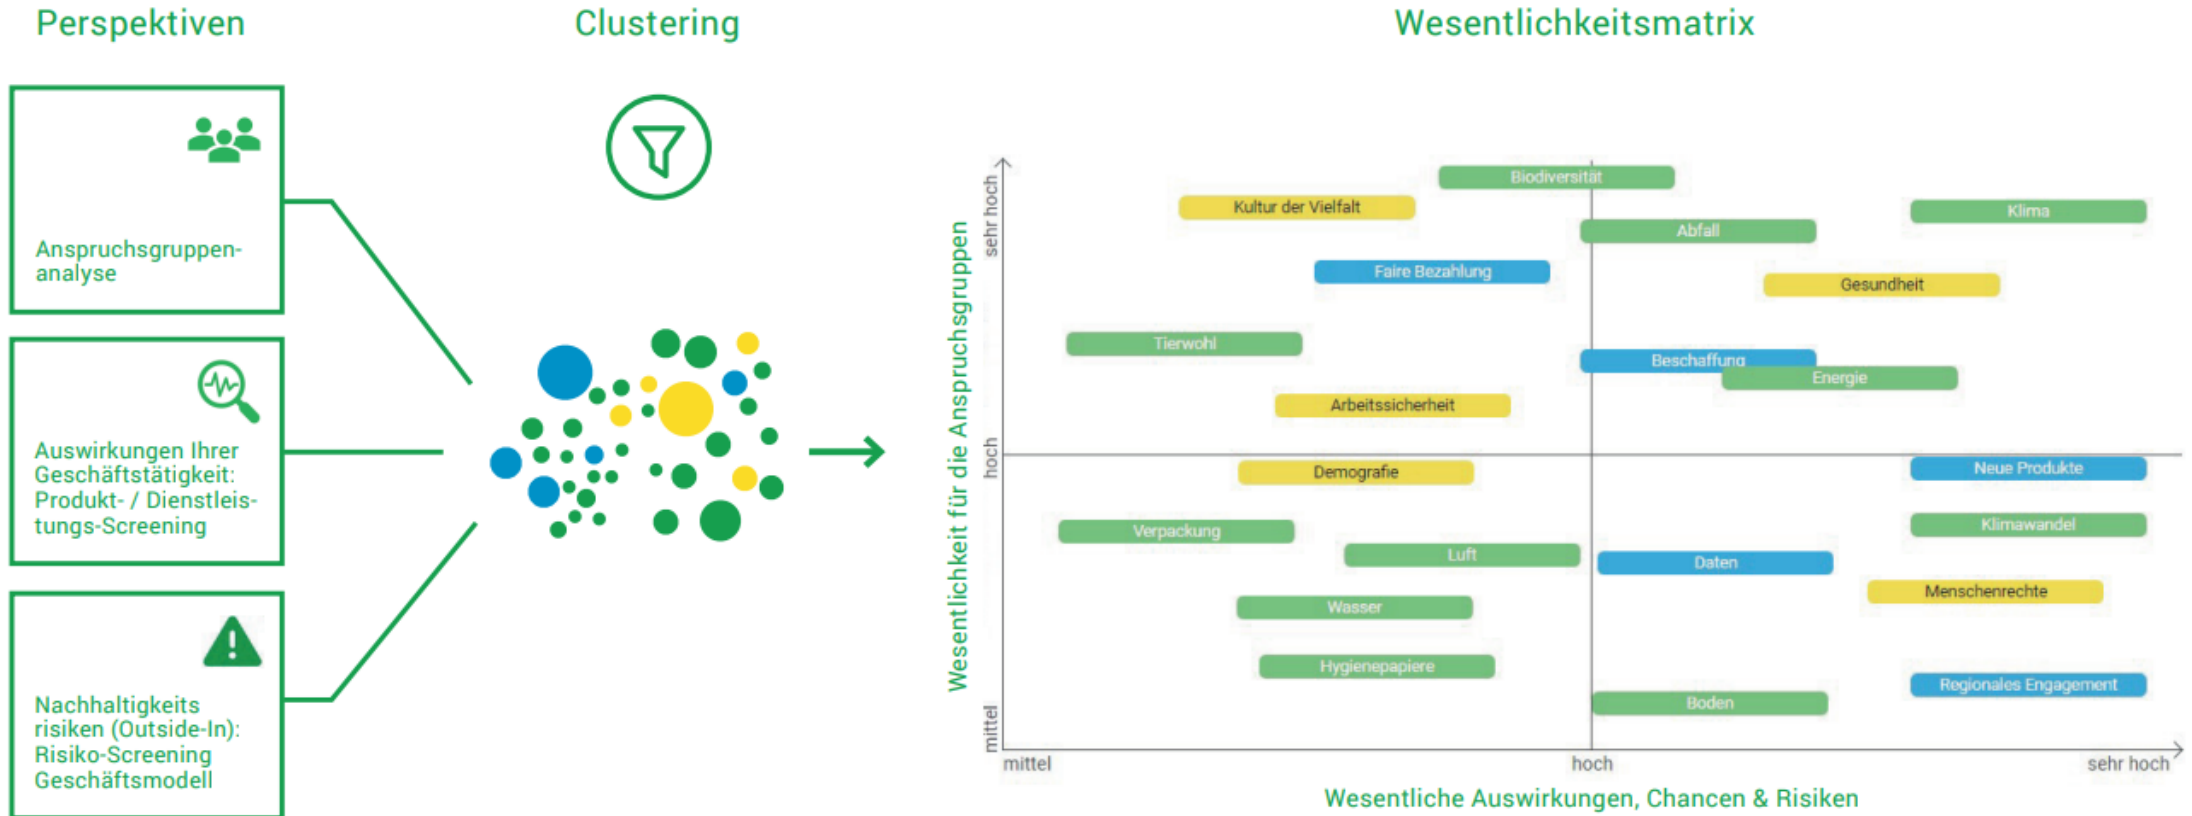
Perspektiven

Clustering

Wesentlichkeitsmatrix

Anspruchsgruppenanalyse

Auswirkungen Ihrer Geschäftstätigkeit: Produkt- / Dienstleistungs-Screening

Nachhaltigkeits risiken (Outside-In): Risiko-Screening Geschäftsmodell

Biodiversität
Kultur der Vielfalt
Klima
Abfall
Faire Bezahlung
Gesundheit
Tierwohl
Beschaffung
Energie
Arbeitssicherheit
Demografie
Neue Produkte
Klimawandel
Verpackung
Luft
Daten
Menschenrechte
Wasser
Hygienepapiere
Regionales Engagement
Boden

sehr hoch
hoch
mittel
Wesentlichkeit für die Anspruchsgruppen

mittel
hoch
sehr hoch
Wesentliche Auswirkungen, Chancen & Risiken